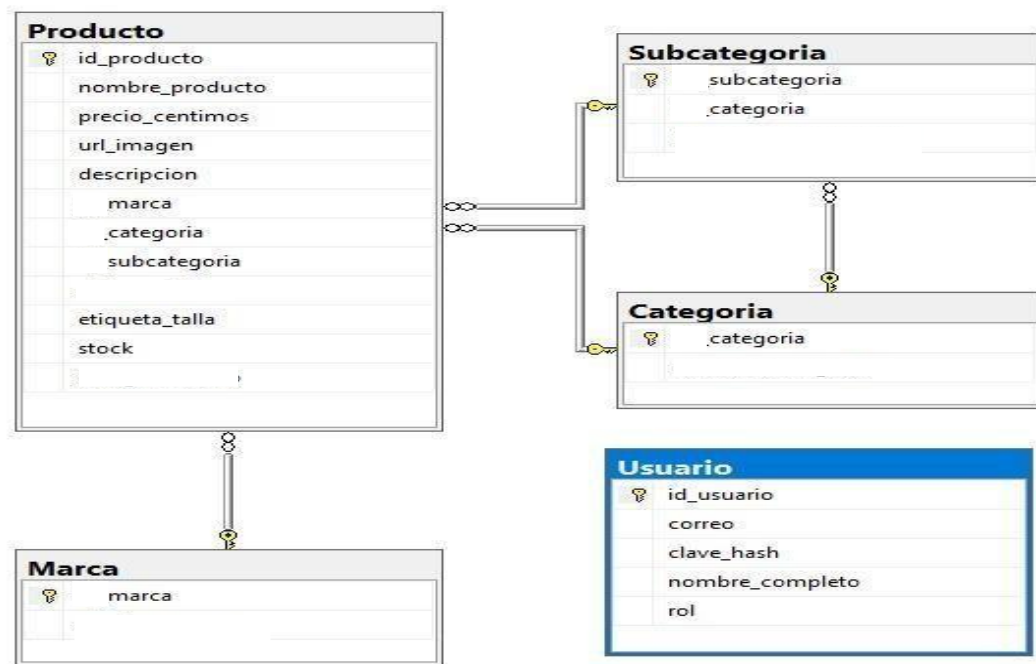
Producto
id_producto
nombre_producto
precio_centimos
url_imagen
descripcion
marca
categoria
subcategoria
etiqueta_talla
stock

Subcategoria
subcategoria
categoria

Categoria
categoria

Usuario
id_usuario
correo
clave_hash
nombre_completo
rol

Marca
marca